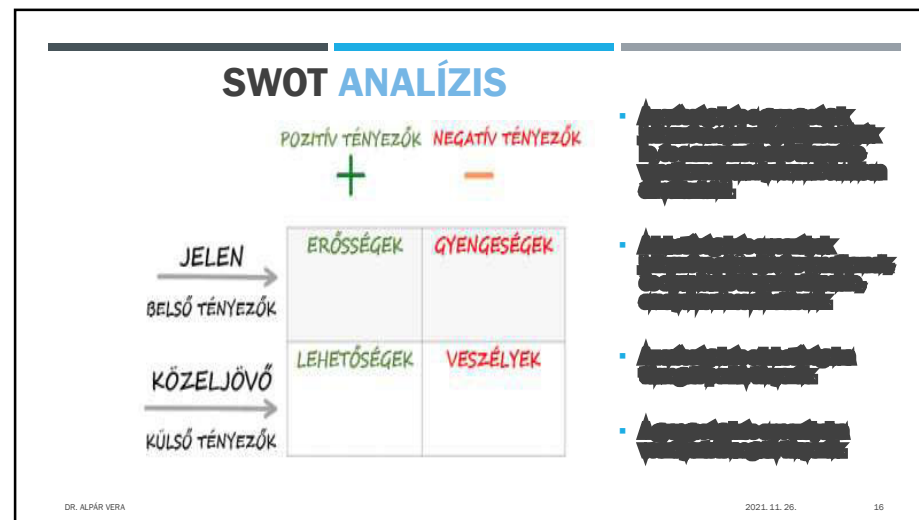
SWOT ANALÍZIS

POZITÍV TÉNYEZŐK NEGATÍV TÉNYEZŐK

+ −

|  | ERŐSSÉGEK | GYENGESÉGEK |
|---|---|---|
| JELEN → BELSŐ TÉNYEZŐK | | |
| KÖZELJÖVŐ → KÜLSŐ TÉNYEZŐK | LEHETŐSÉGEK | VESZÉLYEK |

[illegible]

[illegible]

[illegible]

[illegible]

DR. ALPÁR VERA

2021. 11. 26.

16